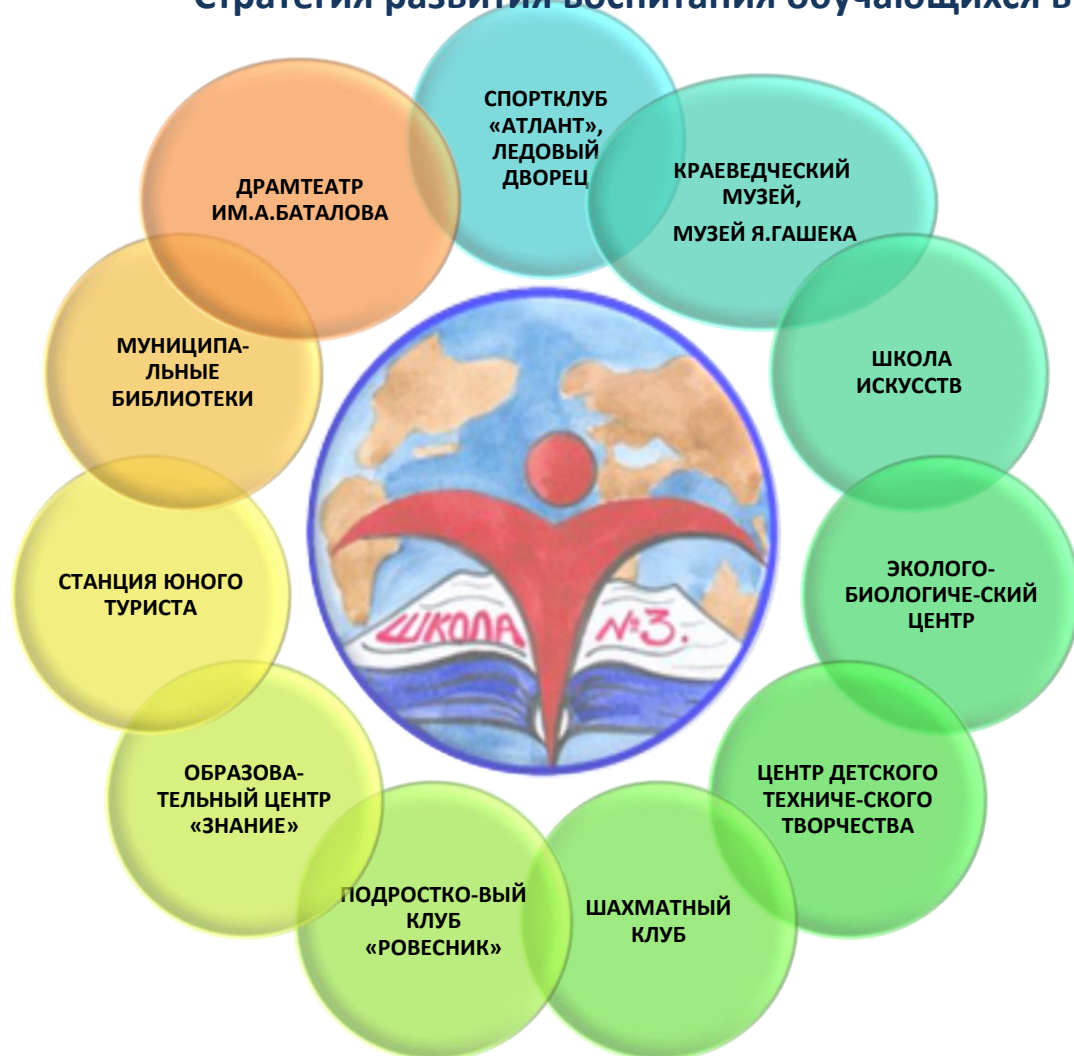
Стратегия развития воспитания обучающихся в

СПОРТКЛУБ «АТЛАНТ», ЛЕДОВЫЙ ДВОРЕЦ

КРАЕВЕДЧЕСКИЙ МУЗЕЙ,

МУЗЕЙ Я.ГАШЕКА

ШКОЛА ИСКУССТВ

ЭКОЛОГО-БИОЛОГИЧЕ-СКИЙ ЦЕНТР

ЦЕНТР ДЕТСКОГО ТЕХНИЧЕ-СКОГО ТВОРЧЕСТВА

ШАХМАТНЫЙ КЛУБ

ПОДРОСТКО-ВЫЙ КЛУБ «РОВЕСНИК»

ОБРАЗОВАТЕЛЬНЫЙ ЦЕНТР «ЗНАНИЕ»

СТАНЦИЯ ЮНОГО ТУРИСТА

МУНИЦИПАЛЬНЫЕ БИБЛИОТЕКИ

ДРАМТЕАТР ИМ.А.БАТАЛОВА

ШКОЛА №3.